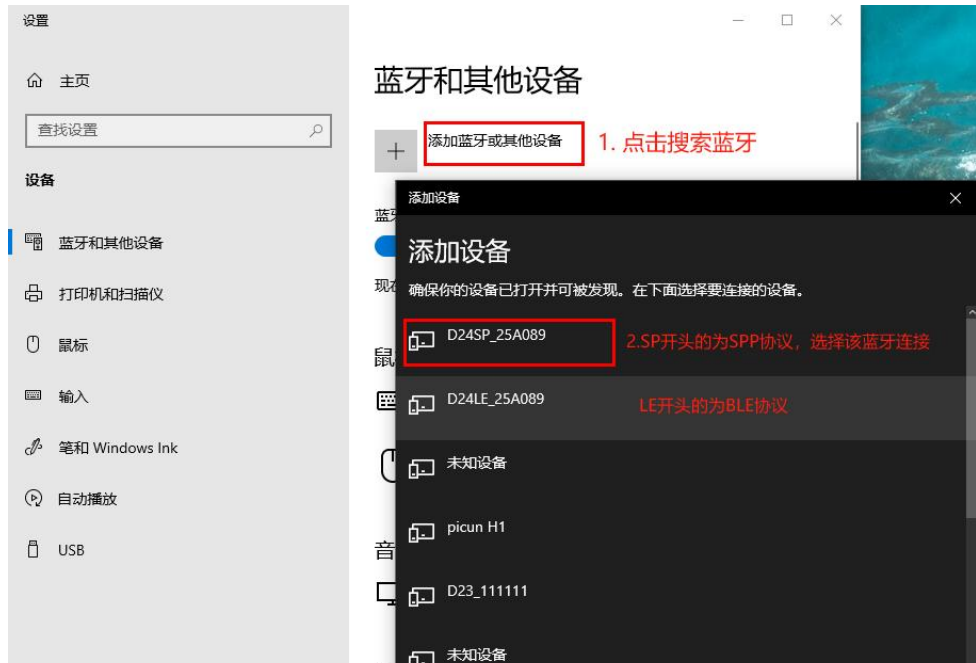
设置

主页

查找设置

设备

蓝牙和其他设备

打印机和扫描仪

鼠标

输入

笔和 Windows Ink

自动播放

USB

蓝牙和其他设备

添加蓝牙或其他设备

1. 点击搜索蓝牙

蓝牙

现在

鼠

音

添加设备

添加设备

确保你的设备已打开并可被发现。在下面选择要连接的设备。

D24SP_25A089

2.SP开头的为SPP协议，选择该蓝牙连接

D24LE_25A089

LE开头的为BLE协议

未知设备

picun H1

D23_111111

未知设备